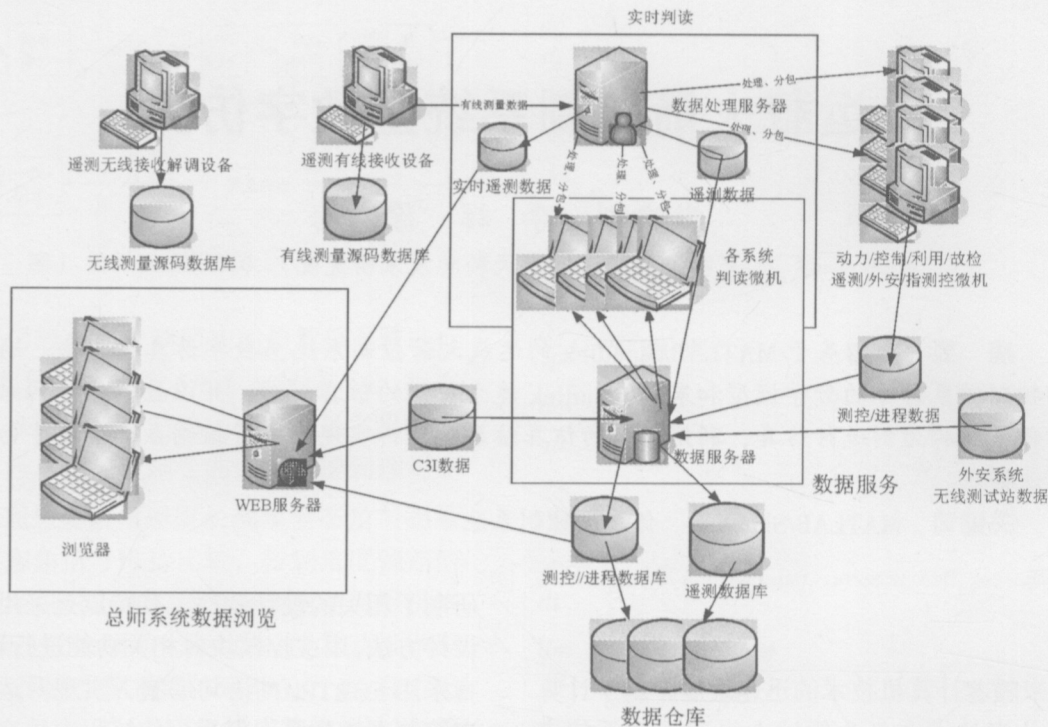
实时判读

遥测无线接收解调设备

无线测量源码数据库

遥测有线接收设备

有线测量源码数据库

有线测量数据

数据处理服务器

处理、分包

处理、分包

实时遥测数据

处理、分包

处理、分包

处理、分包

遥测数据

各系统
判读微机

动力/控制/利用/故检
遥测/外安/指测控微机

测控/进程数据

C3I数据

数据服务器

数据服务

外安系统
无线测试站数据

WEB服务器

浏览器

测控//进程数据库

遥测数据库

总师系统数据浏览

数据仓库